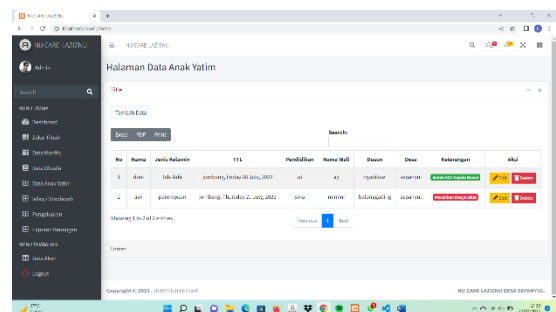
NU CARE LAZISNU
localhost/sinu/admin

NU CARE LAZISNU

Admin

Search

MENU UTAMA

Dashboard

Zakat Fitrah

Data Mustahiq

Data Dhuafa

Data Anak Yatim

Infaq / Shodaqoh

Pengeluaran

Laporan Keuangan

MENU LAINNYA

Data Akun

Logout

NU CARE LAZISNU

Halaman Data Anak Yatim

Title

Tambah Data

Excel PDF Print

Search:

| No | Nama | Jenis Kelamin | TTL | Pendidikan | Nama Wali | Dusun | Desa | Keterangan | Aksi |
|---|---|---|---|---|---|---|---|---|---|
| 1 | doni | laki-laki | jombang, Friday 04 July, 2022 | sd | aji | ngadiluwi | sepanyul | Sudah ACC Kepala Desa | Edit Delete |
| 2 | asel | perempuan | jombang, Thursday 21 July, 2022 | sma | mimin | balongsari | sepanyul | Menunggu Verifikasi | Edit Delete |

Showing 1 to 2 of 2 entries

Previous 1 Next

Footer

Copyright © 2021 - 2022 NU CARE LAZISNU

NU CARE LAZISNU DESA SEPANYUL

29°C